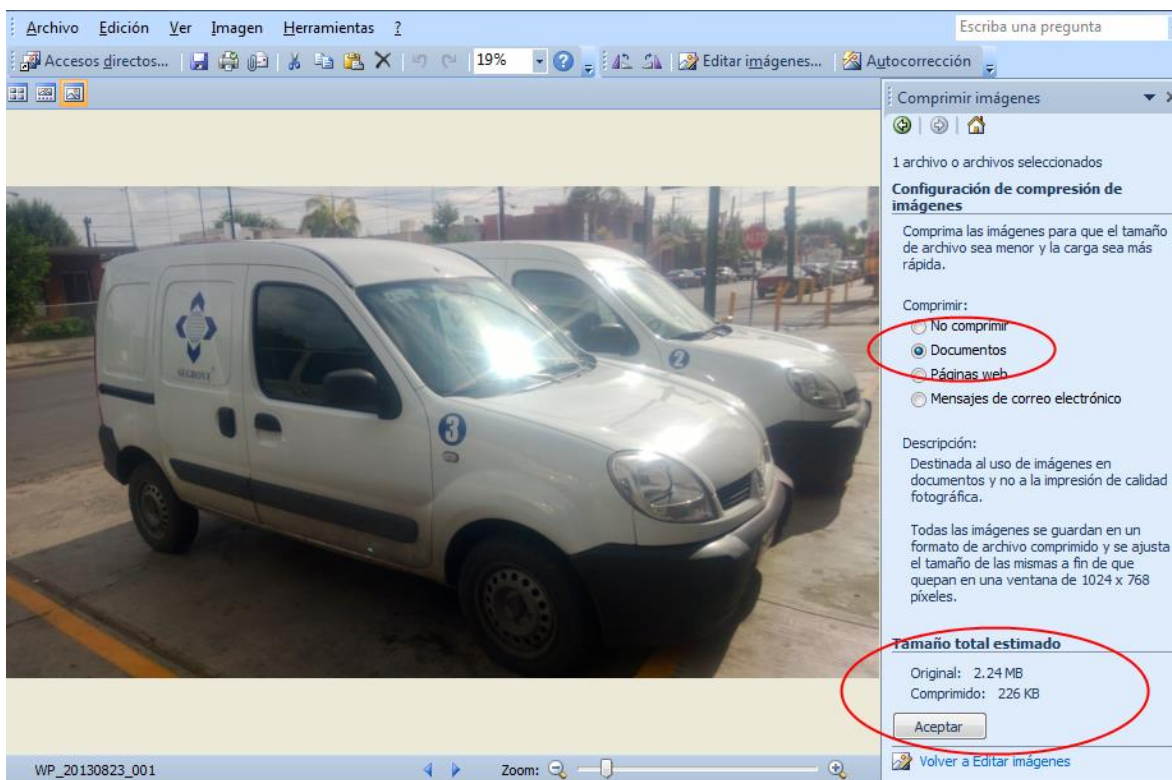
Archivo Edición Ver Imagen Herramientas ?

Escriba una pregunta

Accesos directos... 19% Editar imágenes... Autocorrección

Comprimir imágenes

1 archivo o archivos seleccionados

Configuración de compresión de imágenes

Comprima las imágenes para que el tamaño de archivo sea menor y la carga sea más rápida.

Comprimir:

No comprimir

Documentos

Páginas web

Mensajes de correo electrónico

Descripción:

Destinada al uso de imágenes en documentos y no a la impresión de calidad fotográfica.

Todas las imágenes se guardan en un formato de archivo comprimido y se ajusta el tamaño de las mismas a fin de que quepan en una ventana de 1024 x 768 píxeles.

Tamaño total estimado

Original: 2.24 MB

Comprimido: 226 KB

Aceptar

Volver a Editar imágenes

SEGROVE

2

3

WP_20130823_001

Zoom: